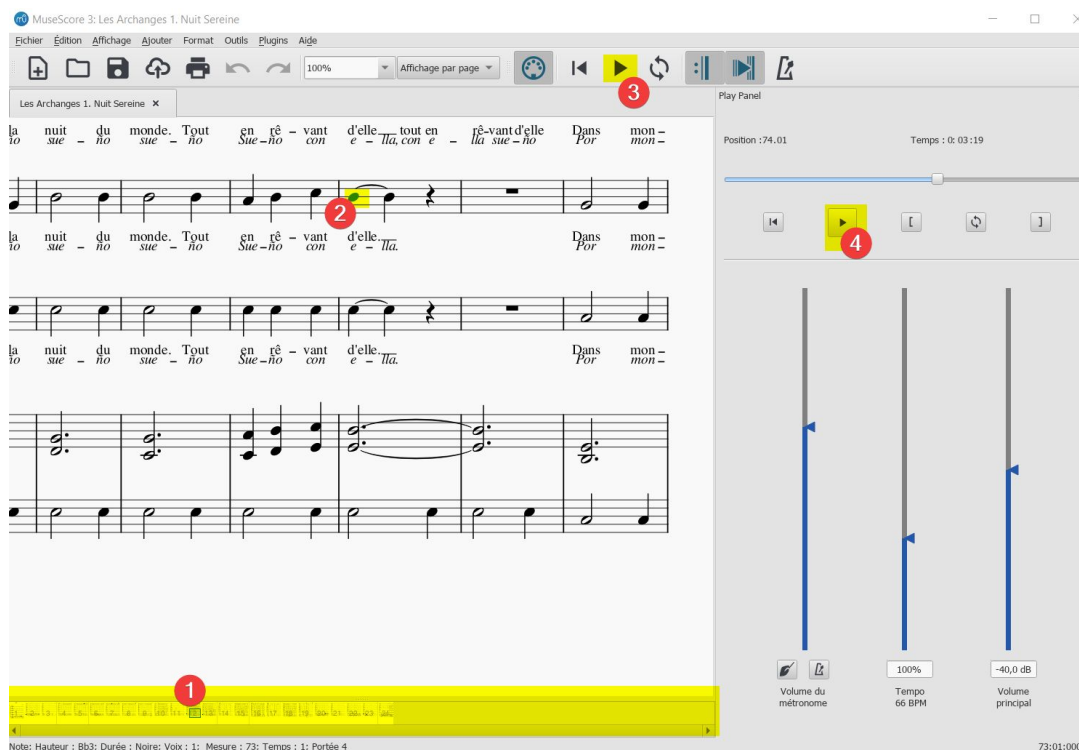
MuseScore 3: Les Archanges 1. Nuit Sereine

Fichier Édition Affichage Ajouter Format Outils Plugins Aide

100% Affichage par page

3

Les Archanges 1. Nuit Sereine ×

Play Panel

la nuit du monde. Tout en rê - vant d'elle tout en rê-vant d'elle Dans mon-
io sue - ño sue - ño Sue-ño con e - lla, con e - lla sue-ño Por mon-

Position : 74.01

Temps : 0: 03:19

2

la nuit du monde. Tout en rê - vant d'elle. Dans mon-
io sue - ño sue - ño Sue-ño con e - lla. Por mon-

4

la nuit du monde. Tout en rê - vant d'elle. Dans mon-
io sue - ño sue - ño Sue-ño con e - lla. Por mon-

100%

-40,0 dB

Volume du métronome

Tempo 66 BPM

Volume principal

1

Note: Hauteur : Bb3; Durée : Noire; Voix : 1; Mesure : 73; Temps : 1; Portée 4

73:01:000